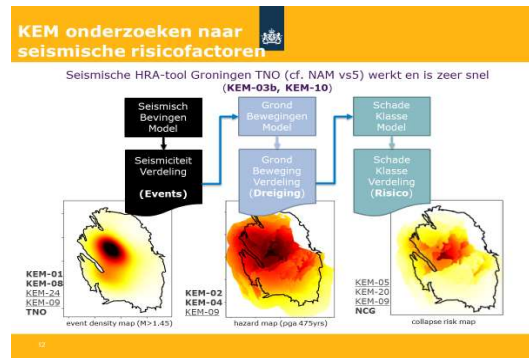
KEM onderzoeken naar seismische risicofactoren

Seismische HRA-tool Groningen TNO (cf. NAM vs5) werkt en is zeer snel (KEM-03b, KEM-10)

Seismisch Bevingen Model

Seismiciteit Verdeling (Events)

Grond Bewegingen Model

Grond Beweging Verdeling (Dreiging)

Schade Klasse Model

Schade Klasse Verdeling (Risico)

KEM-01
KEM-08
KEM-24
KEM-09
TNO

event density map (M>1.45)

KEM-02
KEM-04
KEM-09

hazard map (pga 475yrs)

KEM-05
KEM-20
KEM-09
NCG

collapse risk map

12